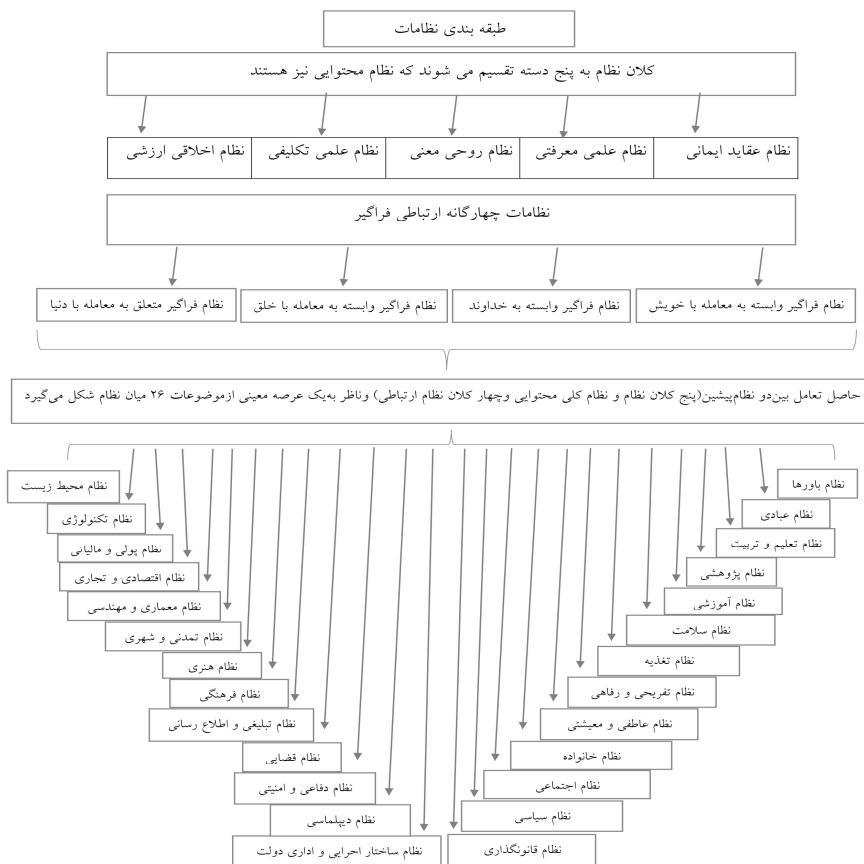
طبقه بندی نظامات

کلان نظام به پنج دسته تقسیم می شوند که نظام محتوایی نیز هستند

نظام عقاید ایمانی
نظام علمی معرفتی
نظام روحی معنی
نظام علمی تکلیفی
نظام اخلاقی ارزشی

نظامات چهارگانه ارتباطی فراگیر

نظام فراگیر وابسته به معامله با خویش
نظام فراگیر وابسته به خداوند
نظام فراگیر وابسته به معامله با خلق
نظام فراگیر متعلق به معامله با دنیا

حاصل تعامل بین‌دو نظام‌پیشین(پنج کلان نظام و نظام کلی محتوایی وچهار کلان نظام ارتباطی) وناظر به‌یک عرصه معینی ازموضوعات ۲۶ میان نظام شکل می‌گیرد

نظام باورها
نظام عبادی
نظام تعلیم و تربیت
نظام پژوهشی
نظام آموزشی
نظام سلامت
نظام تغذیه
نظام تفریحی و رفاهی
نظام عاطفی و معیشتی
نظام خانواده
نظام اجتماعی
نظام سیاسی
نظام قانونگذاری

نظام محیط زیست
نظام تکنولوژی
نظام پولی و مالیاتی
نظام اقتصادی و تجاری
نظام معماری و مهندسی
نظام تمدنی و شهری
نظام هنری
نظام فرهنگی
نظام تبلیغی و اطلاع رسانی
نظام قضایی
نظام دفاعی و امنیتی
نظام دیپلماسی
نظام ساختار اجرایی و اداری دولت